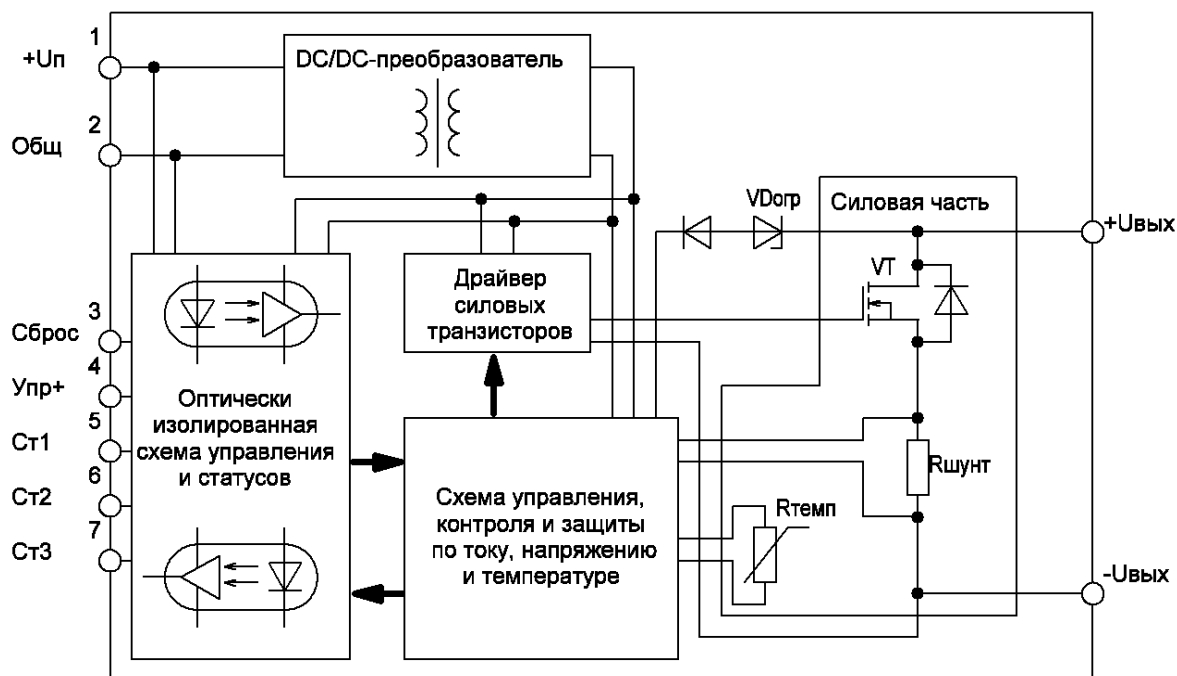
1
+Uп
2
Общ
DC/DC-преобразователь
VDогр
Силовая часть
+Uвых
Драйвер силовых транзисторов
VT
3
Сброс
4
Упр+
5
Ст1
6
Ст2
7
Ст3
Оптически изолированная схема управления и статусов
Схема управления, контроля и защиты по току, напряжению и температуре
Rтемп
Rшунт
-Uвых